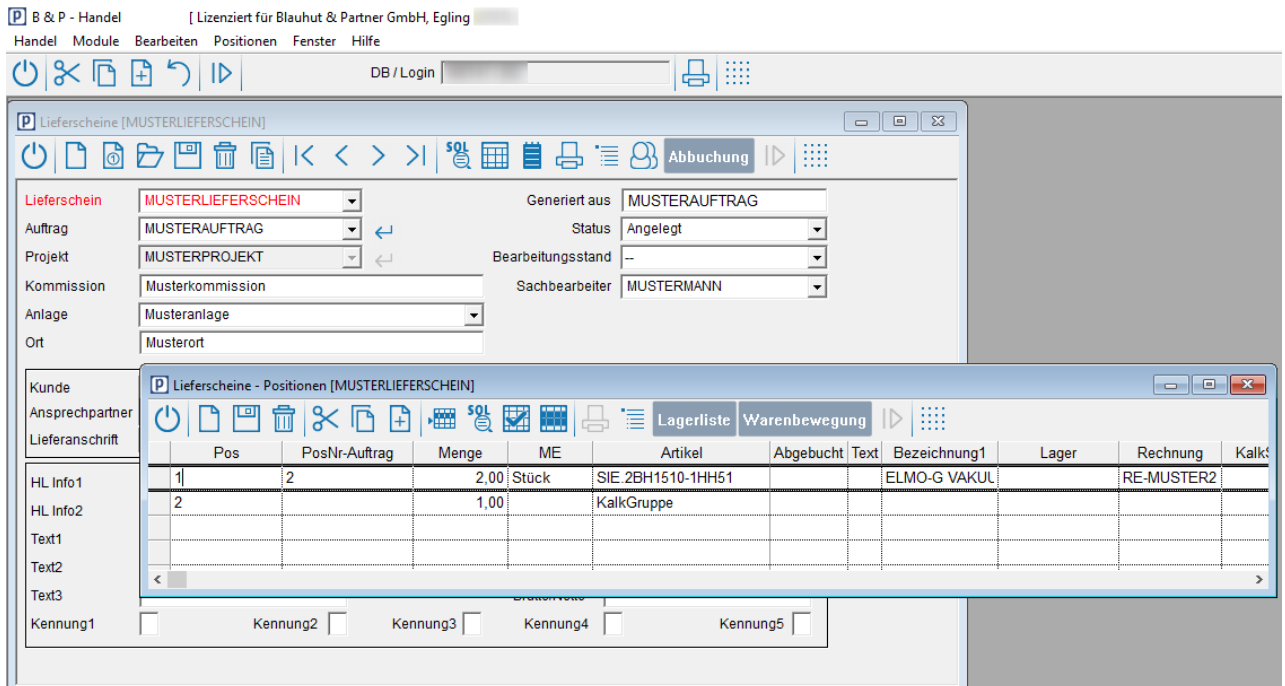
B & P - Handel [ Lizenziert für Blauhut & Partner GmbH, Egling

Handel Module Bearbeiten Positionen Fenster Hilfe

DB / Login

Lieferscheine [MUSTERLIEFERSCHEIN]

Abbuchung

Lieferschein MUSTERLIEFERSCHEIN
Auftrag MUSTERAUFTRAG
Projekt MUSTERPROJEKT
Kommission Musterkommission
Anlage Musteranlage
Ort Musterort

Generiert aus MUSTERAUFTRAG
Status Angelegt
Bearbeitungsstand --
Sachbearbeiter MUSTERMANN

Kunde
Ansprechpartner
Lieferanschrift

HL Info1
HL Info2
Text1
Text2
Text3
Kennung1 Kennung2 Kennung3 Kennung4 Kennung5

Lieferscheine - Positionen [MUSTERLIEFERSCHEIN]

Lagerliste Warenbewegung

| Pos | PosNr-Auftrag | Menge | ME | Artikel | Abgebucht | Text | Bezeichnung1 | Lager | Rechnung | KalkS |
|---|---|---|---|---|---|---|---|---|---|---|
| 1 | 2 | 2,00 | Stück | SIE.2BH1510-1HH51 | | | ELMO-G VAKUU | | RE-MUSTER2 | |
| 2 | | 1,00 | | KalkGruppe | | | | | | |